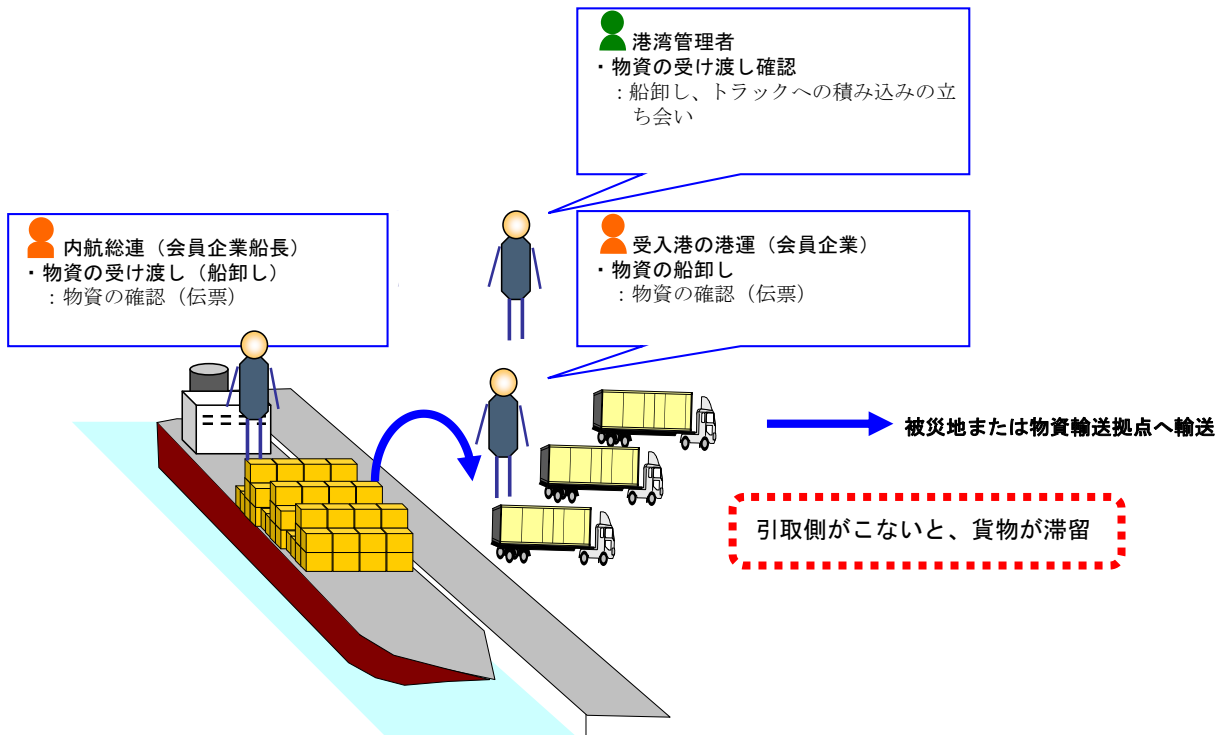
港湾管理者
・物資の受け渡し確認
：船卸し、トラックへの積み込みの立ち会い

内航総連（会員企業船長）
・物資の受け渡し（船卸し）
：物資の確認（伝票）

受入港の港運（会員企業）
・物資の船卸し
：物資の確認（伝票）

被災地または物資輸送拠点へ輸送

引取側がこないと、貨物が滞留